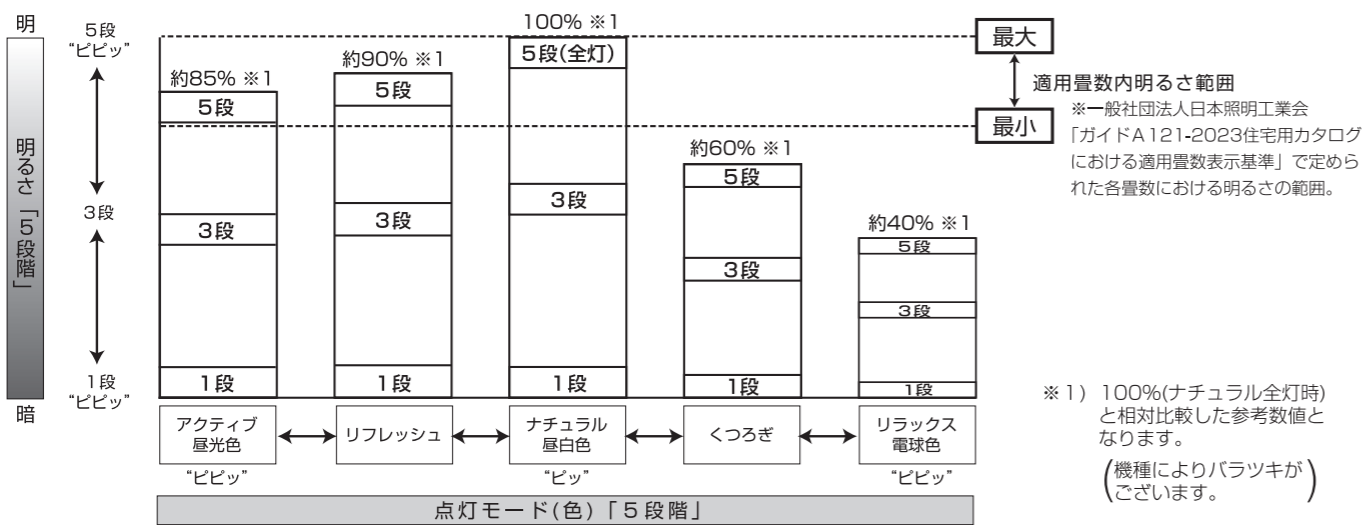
明

明るさ「5段階」

暗

5段
"ピピッ"

3段

1段
"ピピッ"

約85% ※1
5段
3段
1段

約90% ※1
5段
3段
1段

100% ※1
5段(全灯)
3段
1段

約60% ※1
5段
3段
1段

約40% ※1
5段
3段
1段

最大

最小

適用畳数内明るさ範囲
※一般社団法人日本照明工業会「ガイドA121-2023住宅用カタログにおける適用畳数表示基準」で定められた各畳数における明るさの範囲。

アクティブ昼光色
"ピピッ"

リフレッシュ

ナチュラル昼白色
"ピッ"

くつろぎ

リラックス電球色
"ピピッ"

点灯モード(色)「5段階」

※1) 100%(ナチュラル全灯時)と相対比較した参考数値となります。
(機種によりバラツキがございます。)